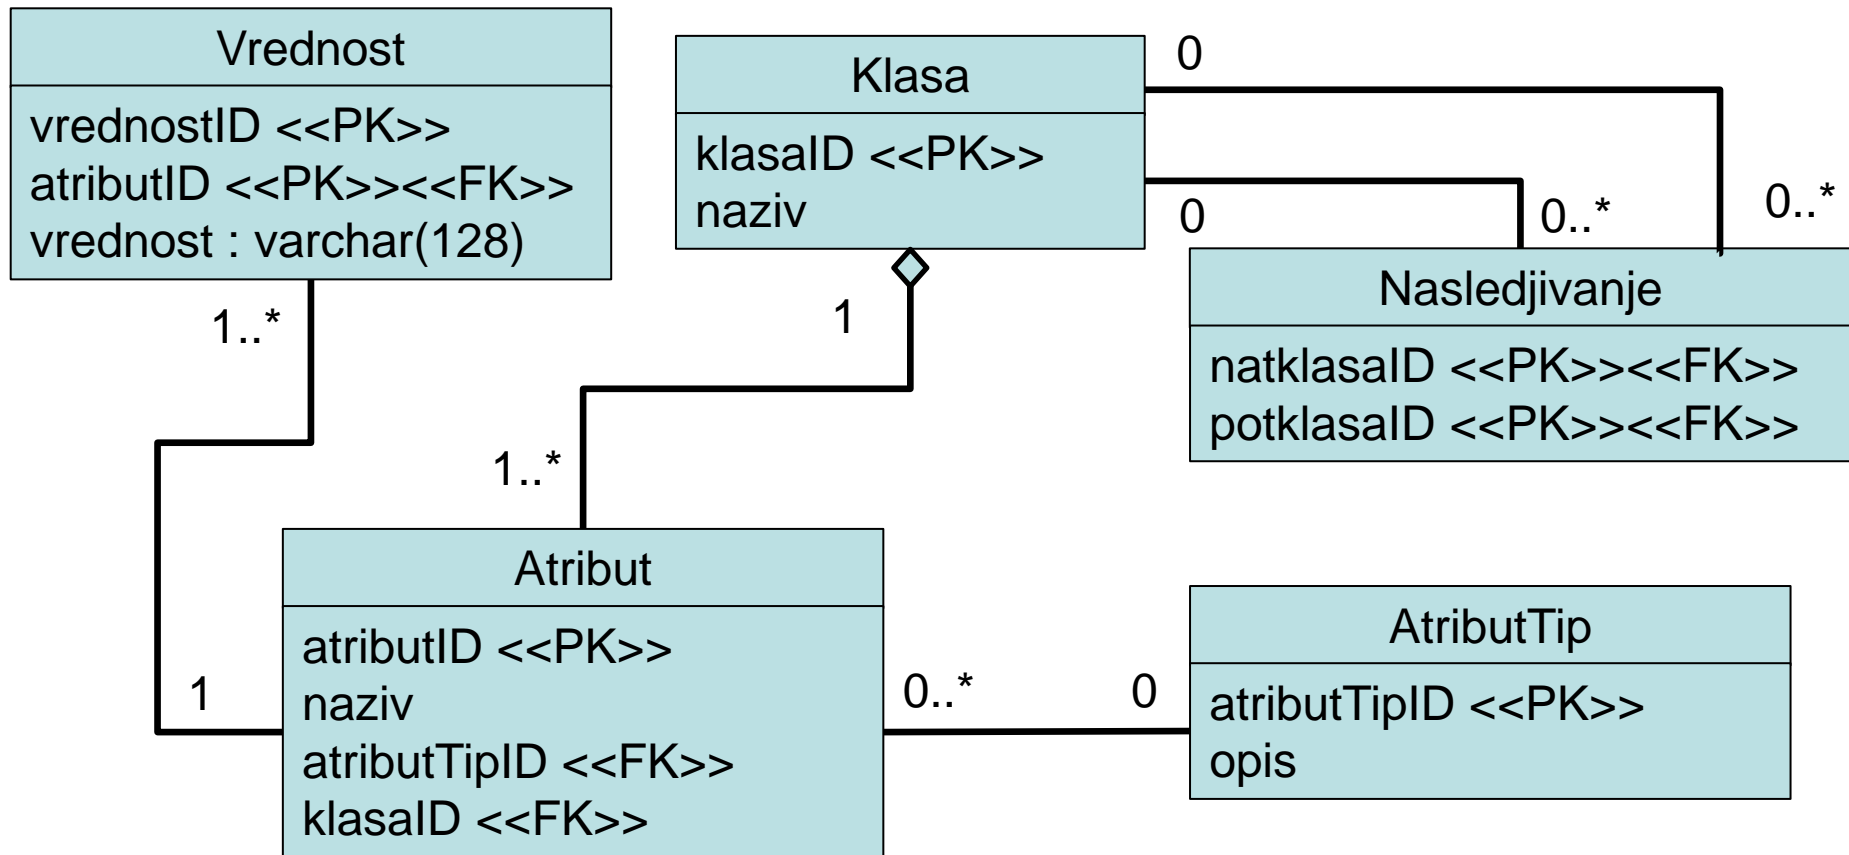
Vrednost
vrednostID <<PK>>
atributID <<PK>><<FK>>
vrednost : varchar(128)

Klasa
klasaID <<PK>>
naziv

0
0
0..*
0..*

Nasledjivanje
natklasaID <<PK>><<FK>>
potklasaID <<PK>><<FK>>

1..*
1
1..*

Atribut
atributID <<PK>>
naziv
atributTipID <<FK>>
klasaID <<FK>>

1
0..*
0

AtributTip
atributTipID <<PK>>
opis